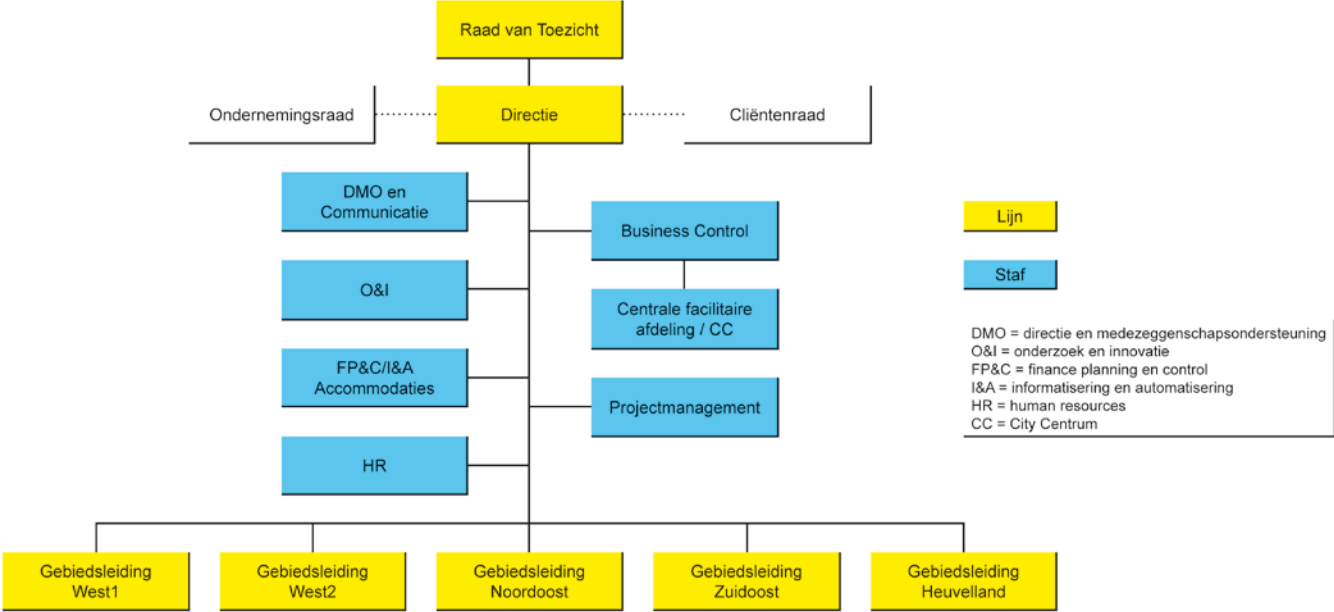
Raad van Toezicht

Ondernemingsraad

Directie

Cliëntenraad

DMO en Communicatie

Business Control

Lijn

Staf

O&I

Centrale facilitaire afdeling / CC

DMO = directie en medezeggenschapsondersteuning
O&I = onderzoek en innovatie
FP&C = finance planning en control
I&A = informatisering en automatisering
HR = human resources
CC = City Centrum

FP&C/I&A Accommodaties

Projectmanagement

HR

Gebiedsleiding West1

Gebiedsleiding West2

Gebiedsleiding Noordoost

Gebiedsleiding Zuidoost

Gebiedsleiding Heuvelland